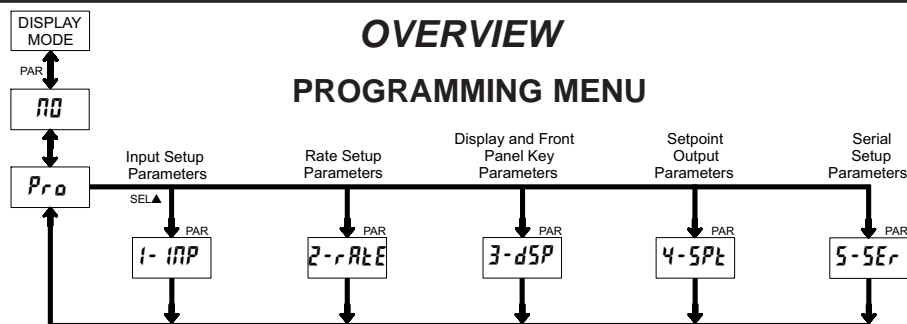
DISPLAY MODE

OVERVIEW

PAR

PROGRAMMING MENU

NO

Pro

SEL▲

Input Setup Parameters

Rate Setup Parameters

Display and Front Panel Key Parameters

Setpoint Output Parameters

Serial Setup Parameters

PAR

1- INP

PAR

2-rAtE

PAR

3-dSP

PAR

4-SPt

PAR

5-SEr